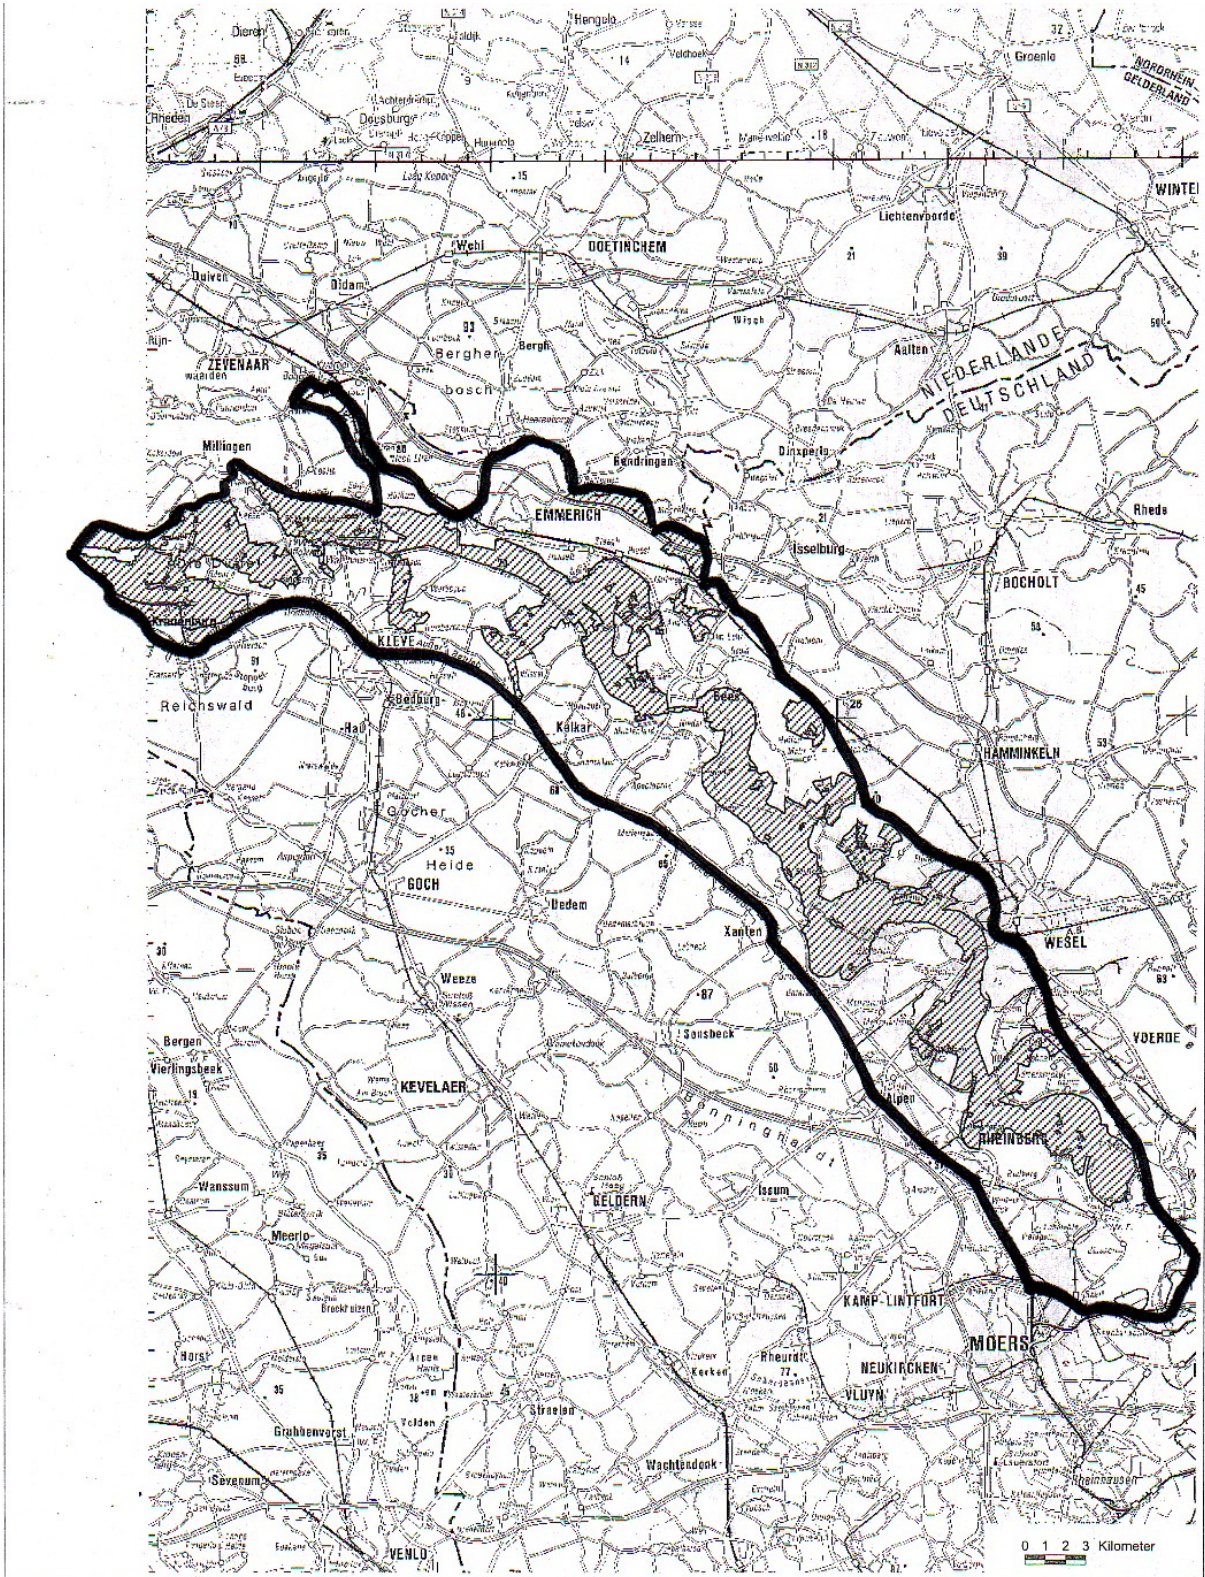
Dieren
Hengelo
Groenlo
NORDRHEIN
GELDERLAND
Rheden
Doesburg
Zelhem
WINTE
Lichtenvoorde
Wehl
DOETINCHEM
Duiven
Didam
Bergh
Aalten
Bergher
bosch
ZEVENAAR
NIEDERLANDE
DEUTSCHLAND
Millingen
Dinxperlo
EMMERICH
Rhede
Isselburg
BOCHOLT
KLEVE
Reichswald
Bedburg
Kalkar
Rees
HAMMINKELN
Gocher
Heide
GOCH
Uedem
Xanten
WESEL
Weeze
Sonsbeck
VOERDE
Bergen
Vierlingsbeek
KEVELAER
Alpen
Bönninghardt
RHEINBERG
Wanssum
GELDERN
Issum
Meerlo
KAMP-LINTFORT
MOERS
Horst
Rheurdt
NEUKIRCHEN-VLUYN
Kerken
Grubbenvorst
Straelen
Sevenum
Wachtendonk
VENLO
0 1 2 3 Kilometer